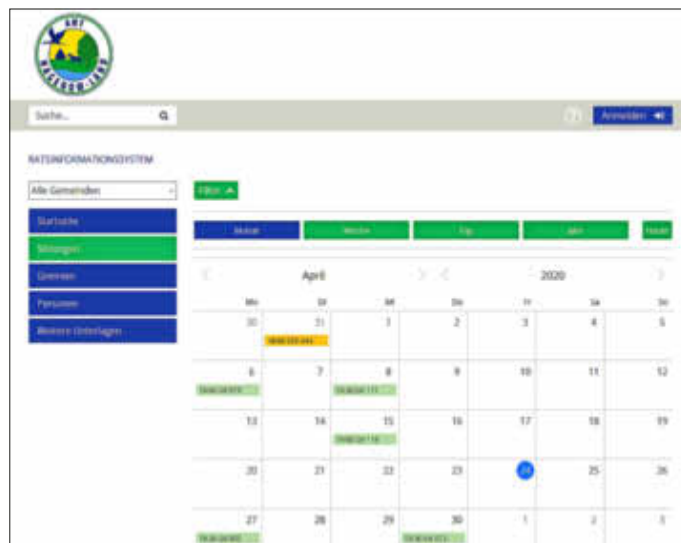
AMT
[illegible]

Suche...

Anmelden

RATSINFORMATIONSSYSTEM

Alle Gemeinden

Startseite

Sitzungen

Gremien

Personen

Weitere Unterlagen

Filter

Monat

Woche

Tag

Jahr

Heute

April

2020

| Mo | Di | Mi | Do | Fr | Sa | So |
|---|---|---|---|---|---|---|
| 30 | 31 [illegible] | 1 | 2 | 3 | 4 | 5 |
| 6 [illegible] | 7 | 8 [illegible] | 9 | 10 | 11 | 12 |
| 13 | 14 | 15 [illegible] | 16 | 17 | 18 | 19 |
| 20 | 21 | 22 | 23 | 24 | 25 | 26 |
| 27 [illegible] | 28 | 29 | 30 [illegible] | 1 | 2 | 3 |